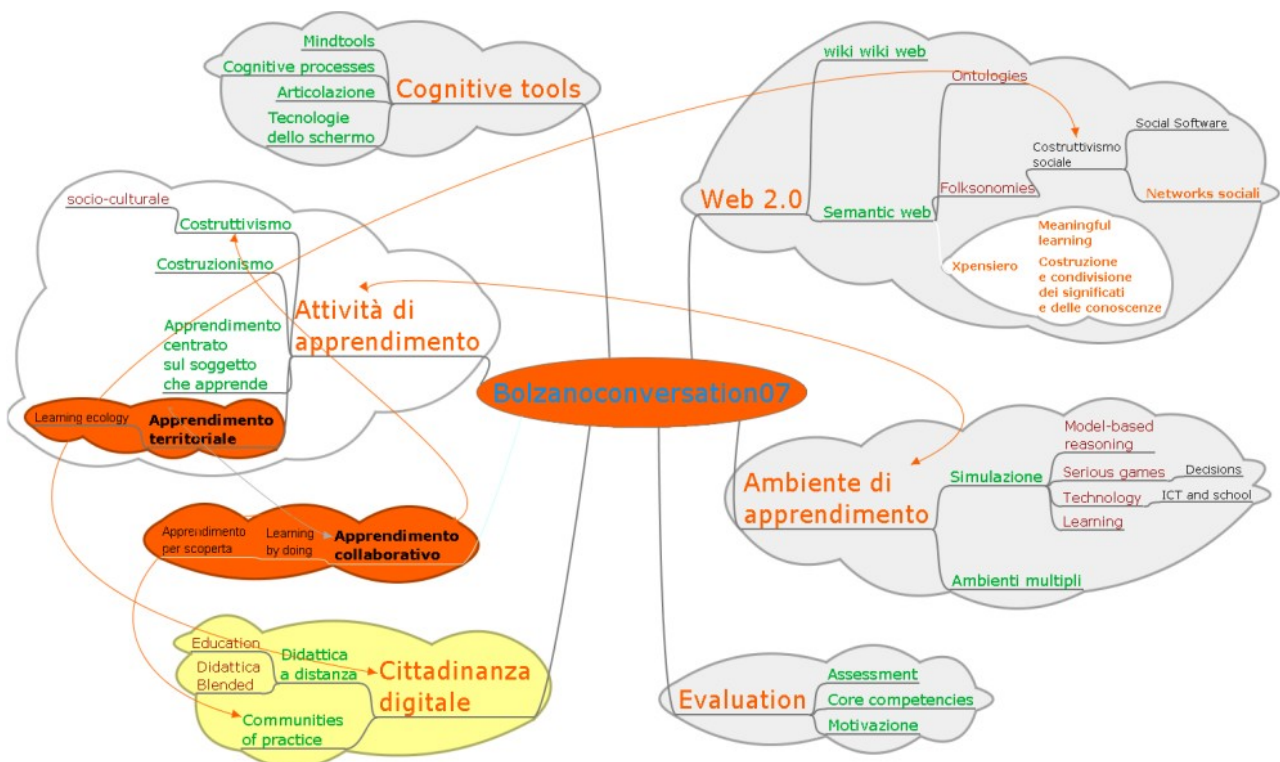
Mindtools
Cognitive processes
Articolazione
Tecnologie dello schermo
Cognitive tools

wiki wiki web
Ontologies
Costruttivismo sociale
Social Software
Networks sociali
Web 2.0
Semantic web
Folksonomies
Meaningful learning
Xpensiero
Costruzione e condivisione dei significati e delle conoscenze

socio-culturale
Costruttivismo
Costruzionismo
Attività di apprendimento
Apprendimento centrato sul soggetto che apprende
Learning ecology
Apprendimento territoriale

Bolzanoconversation07

Apprendimento per scoperta
Learning by doing
Apprendimento collaborativo

Model-based reasoning
Serious games
Decisions
Technology
ICT and school
Learning
Simulazione
Ambiente di apprendimento
Ambienti multipli

Education
Didattica Blended
Didattica a distanza
Cittadinanza digitale
Communities of practice

Evaluation
Assessment
Core competencies
Motivazione